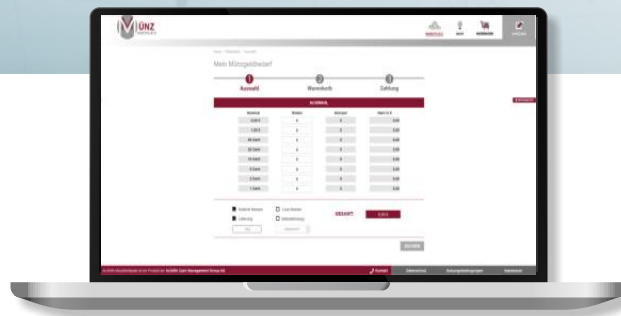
MÜNZ

Mein Münzgeldbedarf

1 Auswahl

2 Warenkorb

3 Zahlung

AUSWAHL

| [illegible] | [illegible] | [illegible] | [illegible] |
|---|---|---|---|
| 2,00 € | 0 | 0 | 0,00 |
| 1,00 € | 0 | 0 | 0,00 |
| 50 Cent | 0 | 0 | 0,00 |
| 20 Cent | 0 | 0 | 0,00 |
| 10 Cent | 0 | 0 | 0,00 |
| 5 Cent | 0 | 0 | 0,00 |
| 2 Cent | 0 | 0 | 0,00 |
| 1 Cent | 0 | 0 | 0,00 |

GESAMT

0,00 €

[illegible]

Kontakt